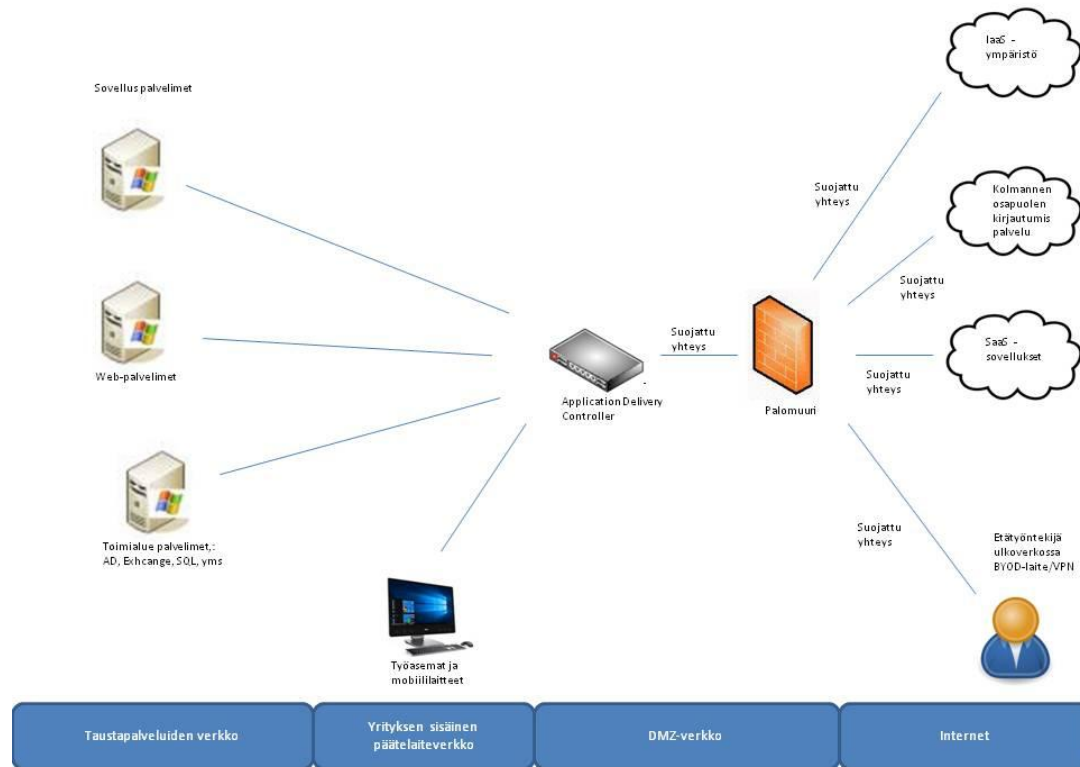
IaaS - ympäristö

Sovellus palvelimet

Suojattu yhteys

Kolmannen osapuolen kirjautumis palvelu

Suojattu yhteys

Suojattu yhteys

SaaS - sovellukset

Web-palvelimet

Suojattu yhteys

Application Delivery Controller

Palomuuri

Suojattu yhteys

Etätyöntekijä ulkoverkossa BYOD-laite/VPN

Toimialue palvelimet,: AD, Exhcange, SQL, yms

Työasemat ja mobiililaitteet

Taustapalveluiden verkko

Yrityksen sisäinen päätelaiteverkko

DMZ-verkko

Internet